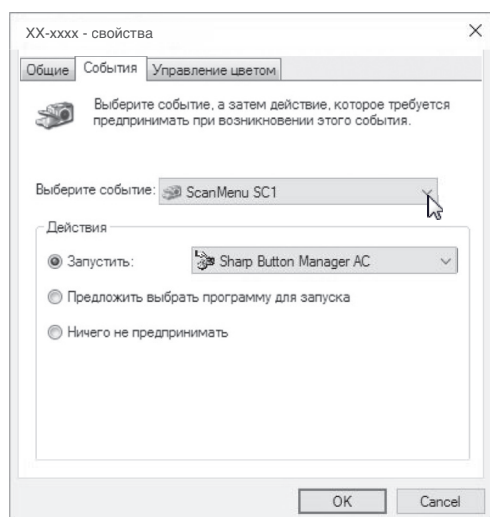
XX-xxxx - свойства

×

Общие | События | Управление цветом

Выберите событие, а затем действие, которое требуется предпринимать при возникновении этого события.

Выберите событие: ScanMenu SC1

Действия

Запустить: Sharp Button Manager AC

Предложить выбрать программу для запуска

Ничего не предпринимать

OK | Cancel